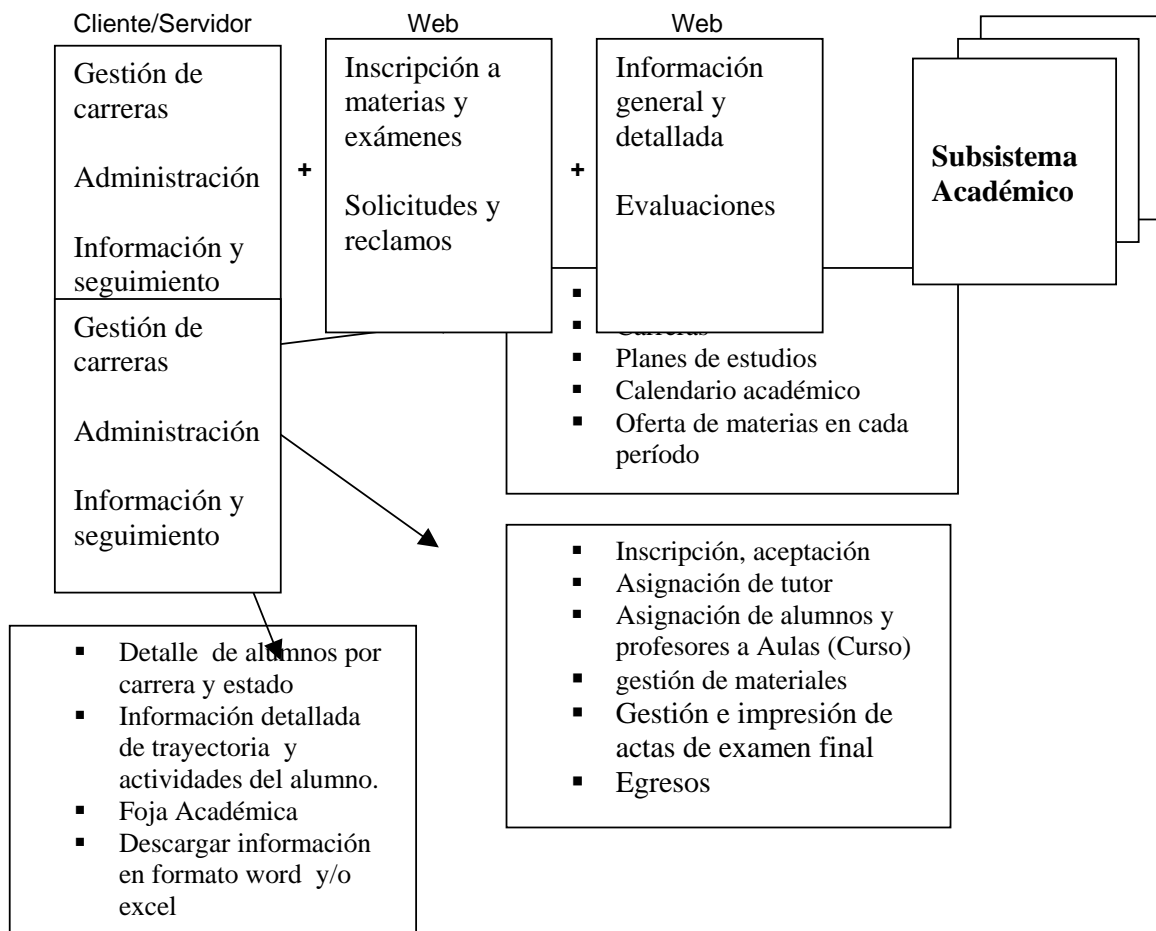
Cliente/Servidor

Gestión de carreras

Administración

Información y seguimiento

+

Web

Inscripción a materias y exámenes

Solicitudes y reclamos

+

Web

Información general y detallada

Evaluaciones

Subsistema Académico

Gestión de carreras

Administración

Información y seguimiento

- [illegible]
- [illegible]
- Planes de estudios
- Calendario académico
- Oferta de materias en cada período

- Inscripción, aceptación
- Asignación de tutor
- Asignación de alumnos y profesores a Aulas (Curso)
- gestión de materiales
- Gestión e impresión de actas de examen final
- Egresos

- Detalle de alumnos por carrera y estado
- Información detallada de trayectoria y actividades del alumno.
- Foja Académica
- Descargar información en formato word y/o excel